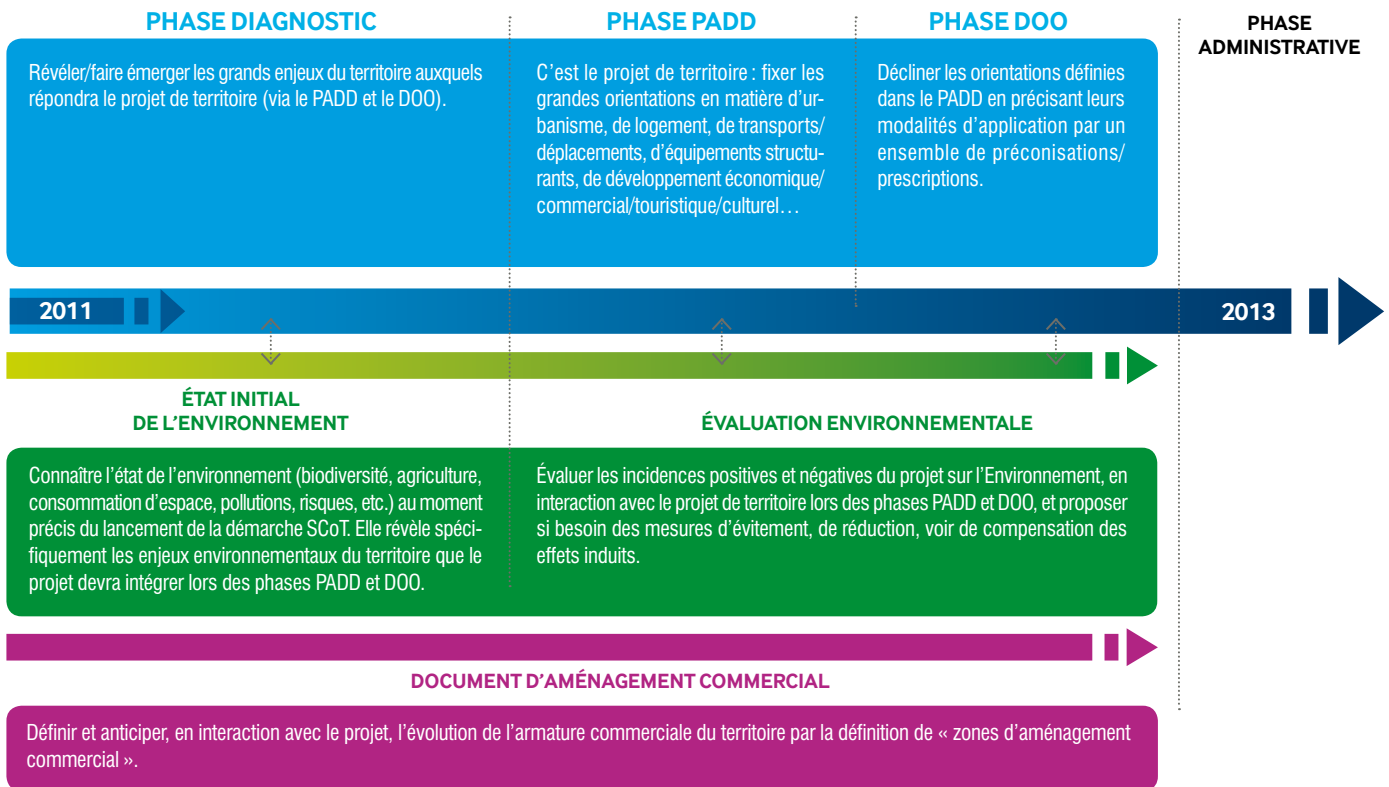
PHASE DIAGNOSTIC

PHASE PADD

PHASE DOO

PHASE ADMINISTRATIVE

Révéler/faire émerger les grands enjeux du territoire auxquels répondra le projet de territoire (via le PADD et le DOO).

C'est le projet de territoire : fixer les grandes orientations en matière d'urbanisme, de logement, de transports/déplacements, d'équipements structurants, de développement économique/commercial/touristique/culturel…

Décliner les orientations définies dans le PADD en précisant leurs modalités d'application par un ensemble de préconisations/prescriptions.

2011

2013

ÉTAT INITIAL DE L'ENVIRONNEMENT

ÉVALUATION ENVIRONNEMENTALE

Connaître l'état de l'environnement (biodiversité, agriculture, consommation d'espace, pollutions, risques, etc.) au moment précis du lancement de la démarche SCoT. Elle révèle spécifiquement les enjeux environnementaux du territoire que le projet devra intégrer lors des phases PADD et DOO.

Évaluer les incidences positives et négatives du projet sur l'Environnement, en interaction avec le projet de territoire lors des phases PADD et DOO, et proposer si besoin des mesures d'évitement, de réduction, voir de compensation des effets induits.

DOCUMENT D'AMÉNAGEMENT COMMERCIAL

Définir et anticiper, en interaction avec le projet, l'évolution de l'armature commerciale du territoire par la définition de « zones d'aménagement commercial ».